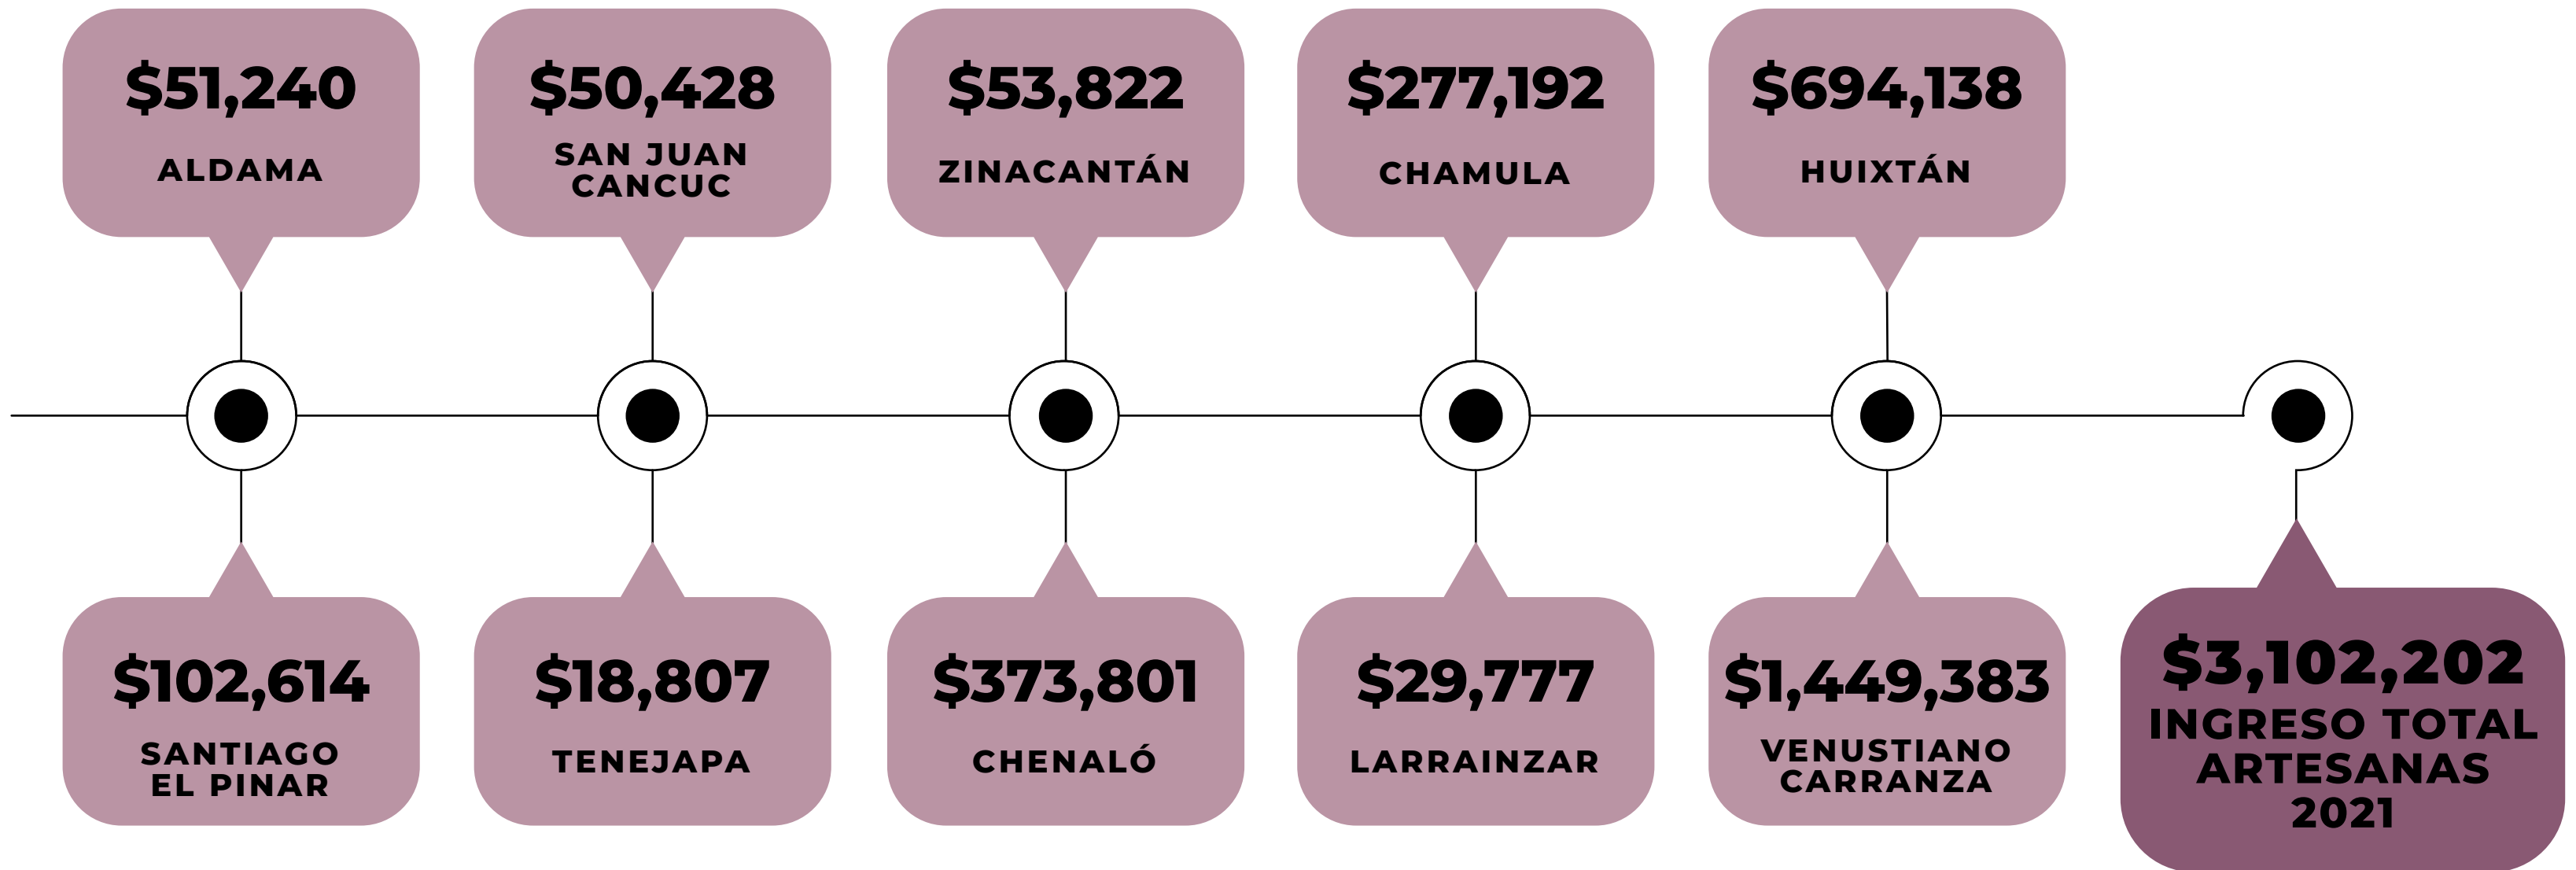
$51,240
ALDAMA

$50,428
SAN JUAN CANCUC

$53,822
ZINACANTÁN

$277,192
CHAMULA

$694,138
HUIXTÁN

$102,614
SANTIAGO EL PINAR

$18,807
TENEJAPA

$373,801
CHENALÓ

$29,777
LARRAINZAR

$1,449,383
VENUSTIANO CARRANZA

$3,102,202
INGRESO TOTAL ARTESANAS 2021